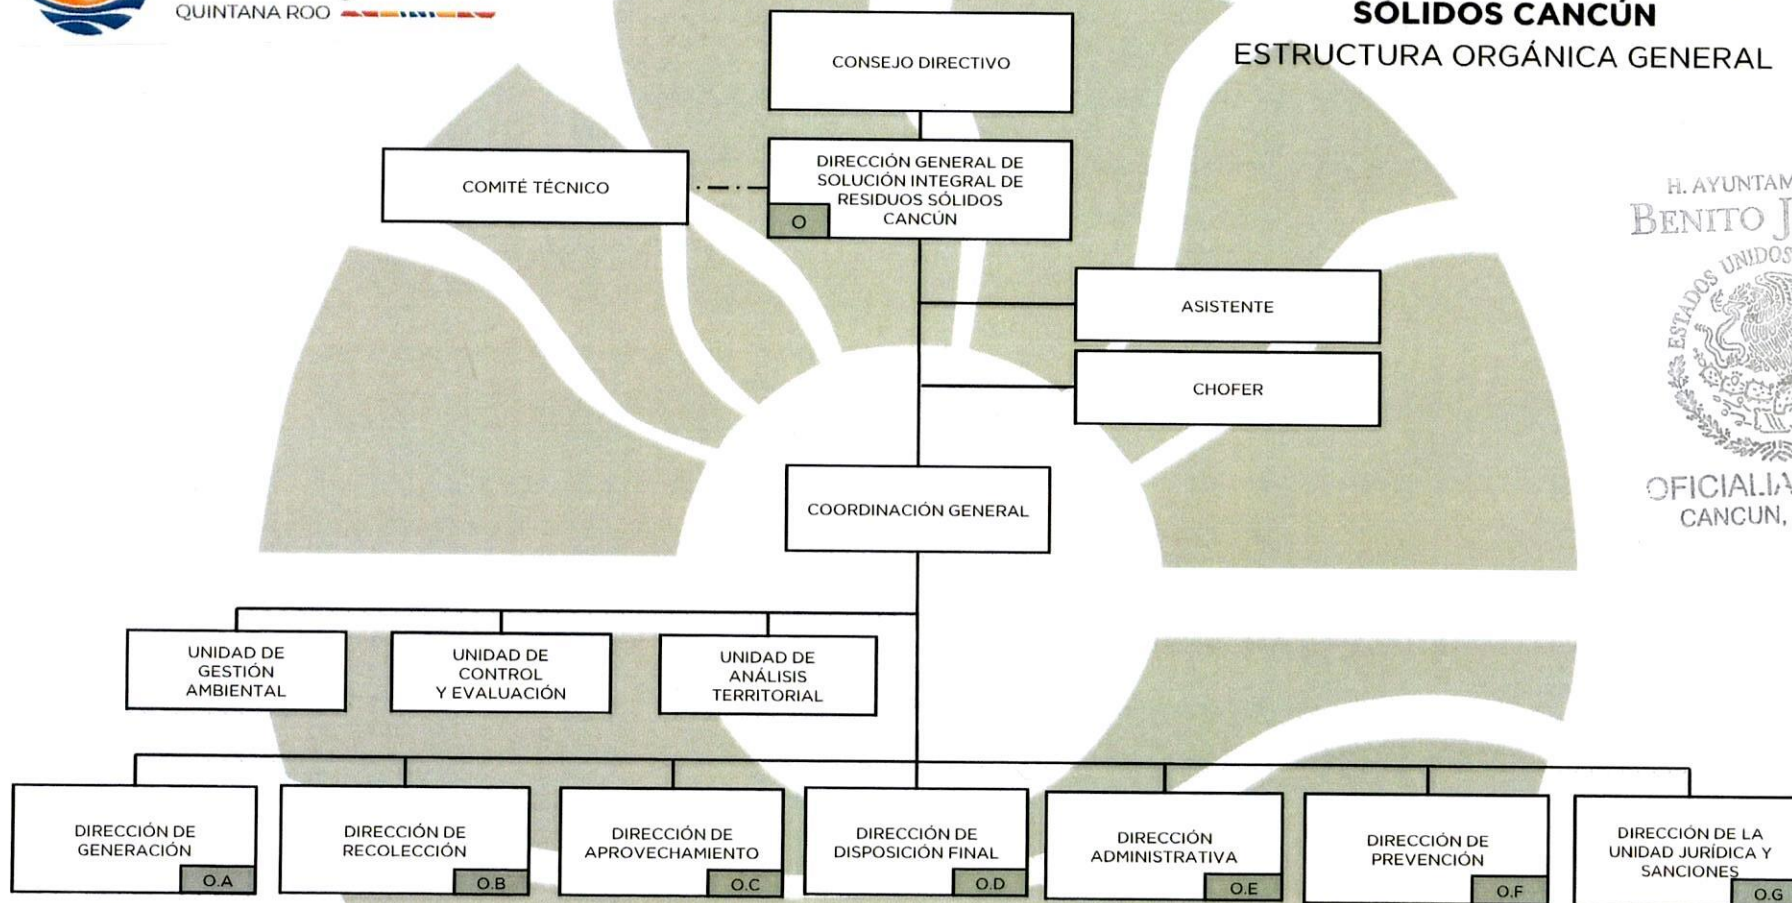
QUINTANA ROO

SÓLIDOS CANCÚN
ESTRUCTURA ORGÁNICA GENERAL

CONSEJO DIRECTIVO

COMITÉ TÉCNICO

DIRECCIÓN GENERAL DE SOLUCIÓN INTEGRAL DE RESIDUOS SÓLIDOS CANCÚN
O

ASISTENTE

CHOFER

COORDINACIÓN GENERAL

UNIDAD DE GESTIÓN AMBIENTAL

UNIDAD DE CONTROL Y EVALUACIÓN

UNIDAD DE ANÁLISIS TERRITORIAL

DIRECCIÓN DE GENERACIÓN
O.A

DIRECCIÓN DE RECOLECCIÓN
O.B

DIRECCIÓN DE APROVECHAMIENTO
O.C

DIRECCIÓN DE DISPOSICIÓN FINAL
O.D

DIRECCIÓN ADMINISTRATIVA
O.E

DIRECCIÓN DE PREVENCIÓN
O.F

DIRECCIÓN DE LA UNIDAD JURÍDICA Y SANCIONES
O.G

H. AYUNTAM
BENITO J
ESTADOS UNIDOS
OFICIALIA
CANCUN,